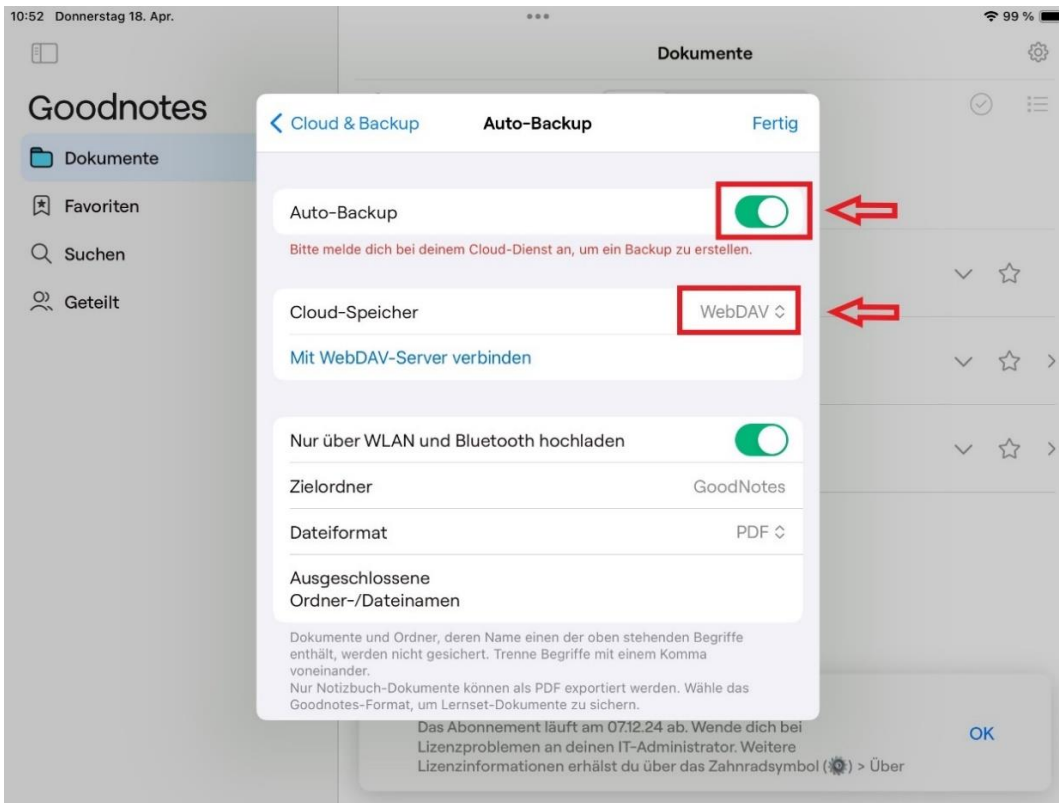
10:52 Donnerstag 18. Apr.

99 %

Goodnotes

Dokumente

Favoriten

Suchen

Geteilt

Dokumente

< Cloud & Backup

Auto-Backup

Fertig

Auto-Backup

Bitte melde dich bei deinem Cloud-Dienst an, um ein Backup zu erstellen.

Cloud-Speicher

WebDAV

Mit WebDAV-Server verbinden

Nur über WLAN und Bluetooth hochladen

Zielordner

GoodNotes

Dateiformat

PDF

Ausgeschlossene Ordner-/Dateinamen

Dokumente und Ordner, deren Name einen der oben stehenden Begriffe enthält, werden nicht gesichert. Trenne Begriffe mit einem Komma voneinander.
Nur Notizbuch-Dokumente können als PDF exportiert werden. Wähle das Goodnotes-Format, um Lernset-Dokumente zu sichern.

Das Abonnement läuft am 07.12.24 ab. Wende dich bei Lizenzproblemen an deinen IT-Administrator. Weitere Lizenzinformationen erhälst du über das Zahnradsymbol ( ) > Über

OK